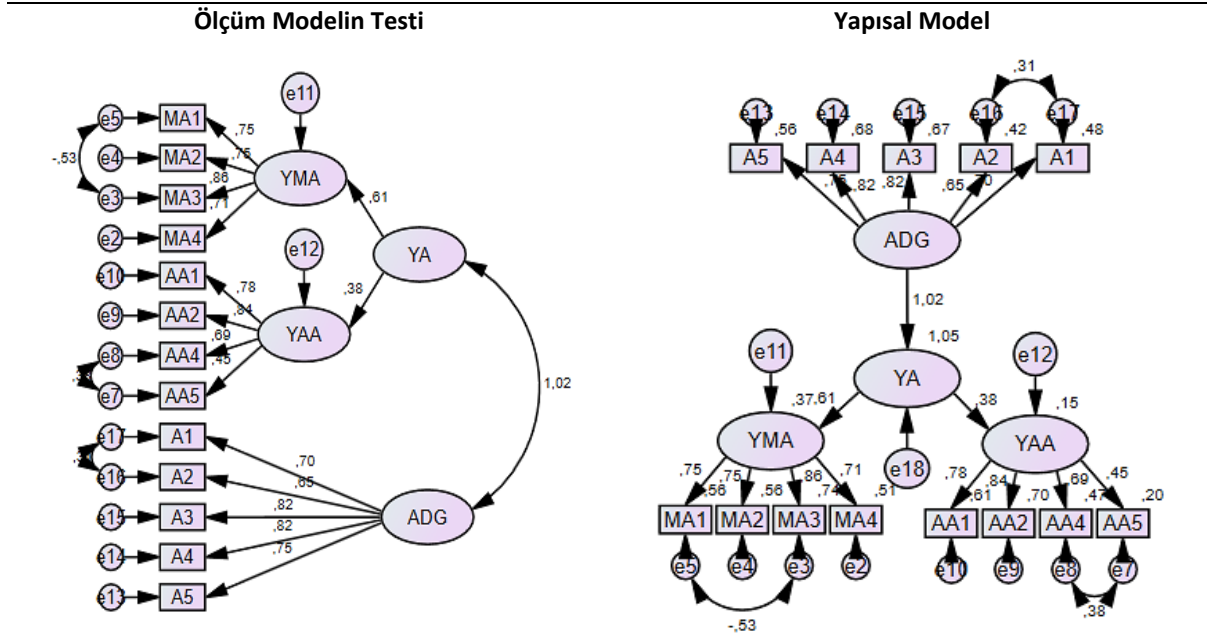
Ölçüm Modelin Testi

Yapısal Model

e11
e5 MA1 ,75
e4 MA2 ,75
-,53
e3 MA3 ,86
,71
YMA
,61
e2 MA4
YA
e12
e10 AA1 ,78
e9 AA2 ,84
,38
,69
e8 AA4 ,45
YAA
,38
e7 AA5
1,02
e17 A1
,31
e16 A2 ,70
,65
e15 A3 ,82
,82
e14 A4
ADG
,75
e13 A5

,31
e13 ,56 e14 ,68 e15 ,67 e16 ,42 e17 ,48
A5 A4 A3 A2 A1
,75 ,82 ,82 ,65 ,70
ADG
1,02
1,05
e11
e12
,37 ,61
YA
,38
,15
YMA
YAA
e18
,75 ,75 ,86 ,71
,78 ,84 ,69 ,45
,56 ,56 ,74 ,51
,61 ,70 ,47 ,20
MA1 MA2 MA3 MA4
AA1 AA2 AA4 AA5
e5 e4 e3 e2
e10 e9 e8 e7
,38
-,53